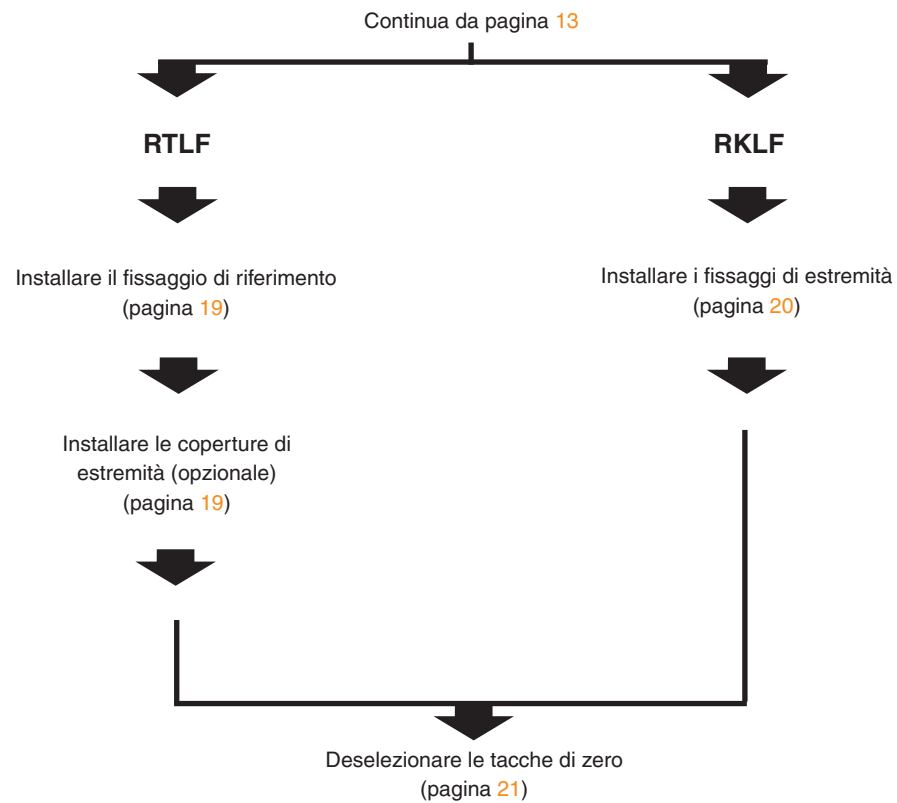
Continua da pagina 13

RTLF

Installare il fissaggio di riferimento (pagina 19)

Installare le coperture di estremità (opzionale) (pagina 19)

RKLF

Installare i fissaggi di estremità (pagina 20)

Deselezionare le tacche di zero (pagina 21)